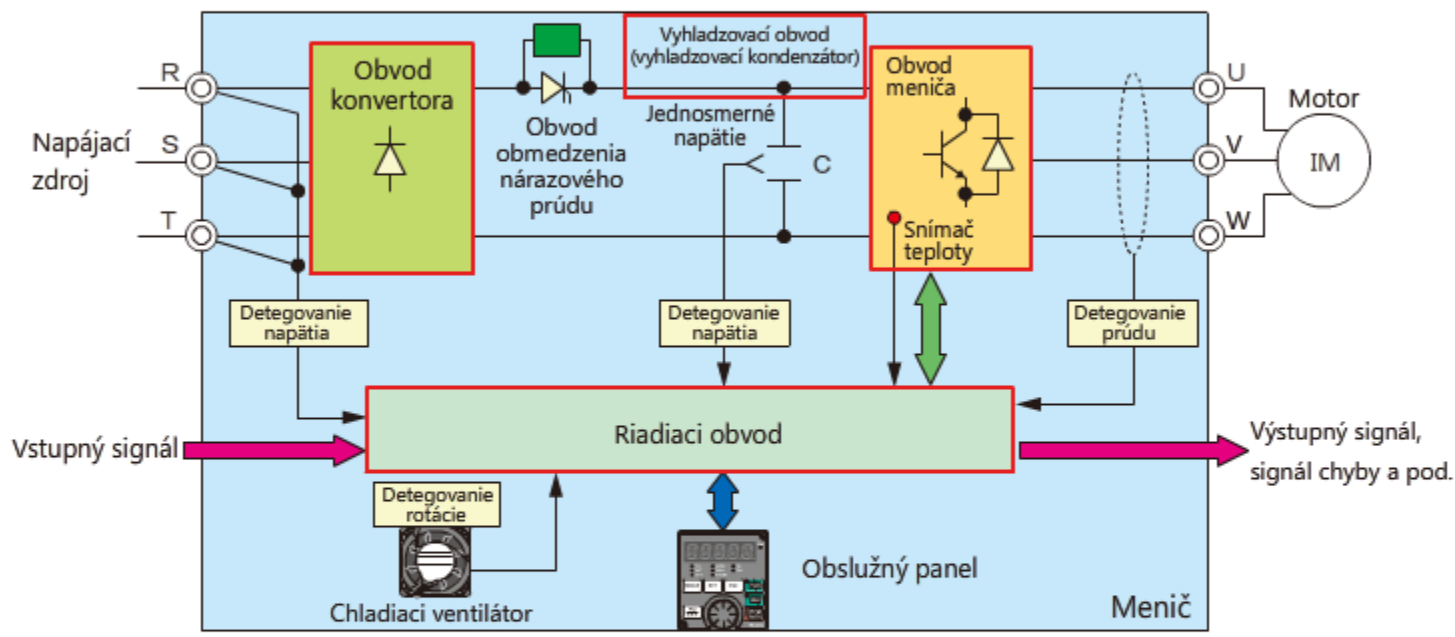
R
S
T
Napájací zdroj

Obvod konvertora

Obvod obmedzenia nárazového prúdu

Vyhladzovací obvod (vyhladzovací kondenzátor)

Jednosmerné napätie

C

Obvod meniča

Snímač teploty

U
V
W
Motor
IM

Detegovanie napätia

Detegovanie napätia

Detegovanie prúdu

Vstupný signál

Riadiaci obvod

Výstupný signál, signál chyby a pod.

Detegovanie rotácie

Chladiaci ventilátor

Obslužný panel

Menič